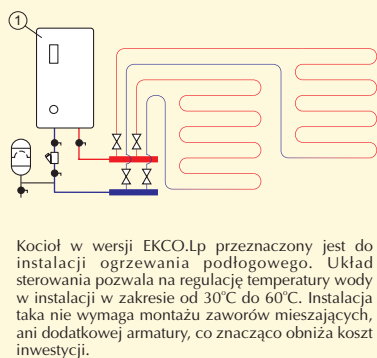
1

Kocioł w wersji EKCO.Lp przeznaczony jest do instalacji ogrzewania podłogowego. Układ sterowania pozwala na regulację temperatury wody w instalacji w zakresie od 30°C do 60°C. Instalacja taka nie wymaga montażu zaworów mieszających, ani dodatkowej armatury, co znacząco obniża koszt inwestycji.